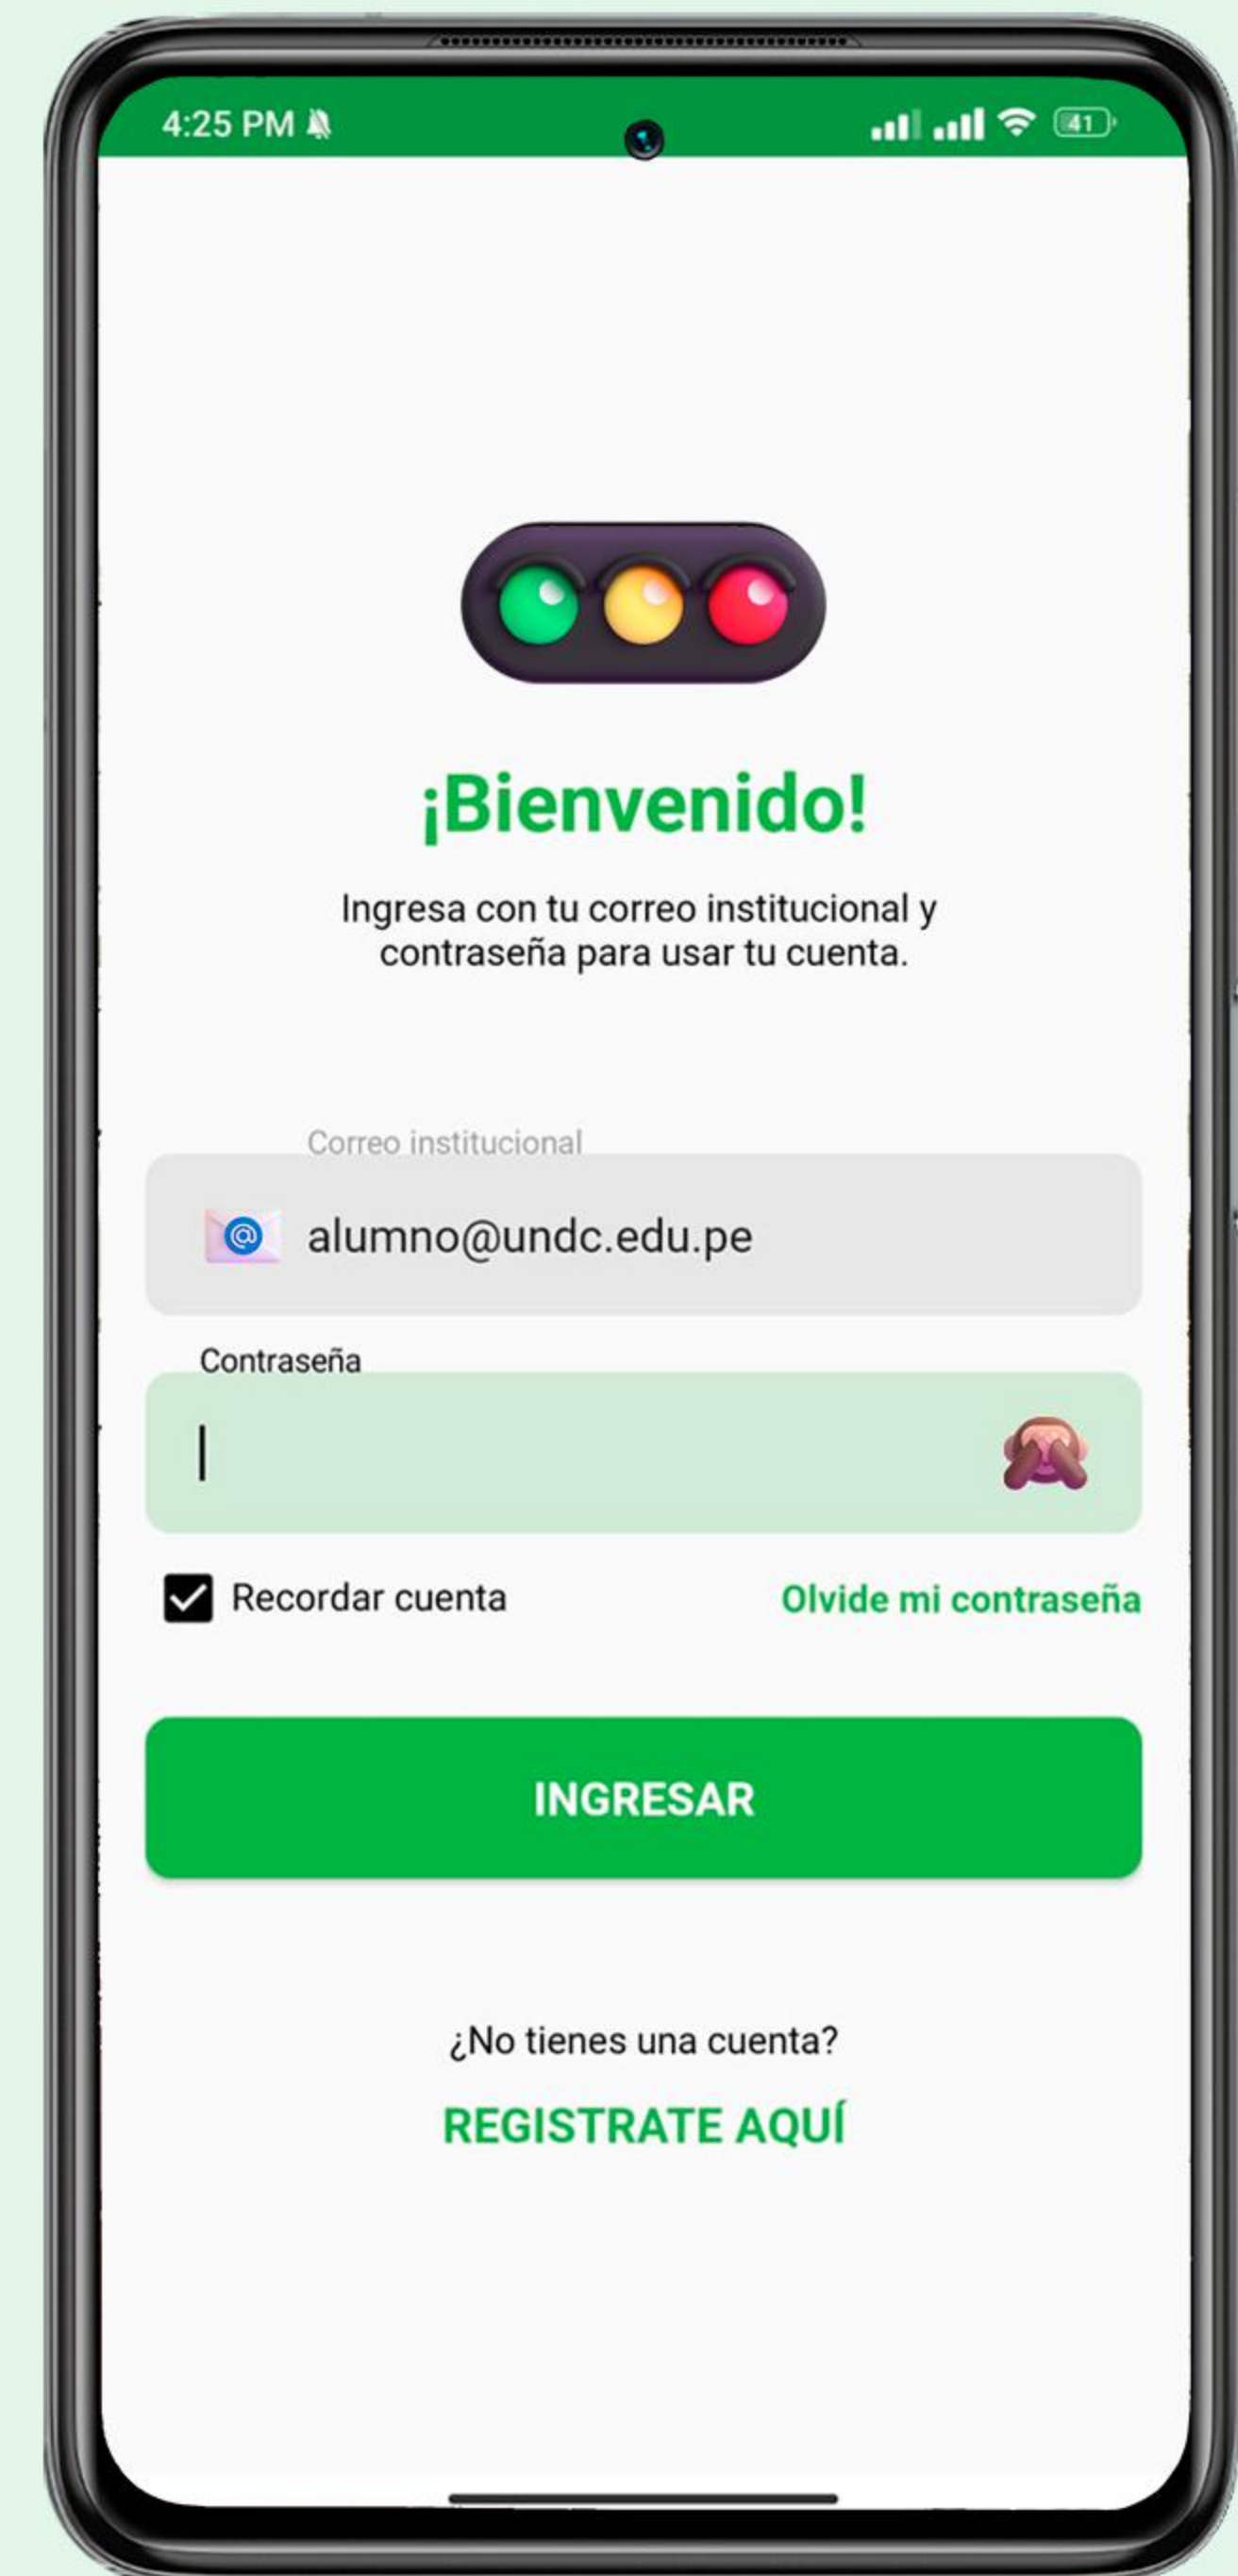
4:25 PM

41

¡Bienvenido!

Ingresa con tu correo institucional y contraseña para usar tu cuenta.

Correo institucional

alumno@undc.edu.pe

Contraseña

Recordar cuenta

Olvide mi contraseña

INGRESAR

¿No tienes una cuenta?

REGISTRATE AQUÍ